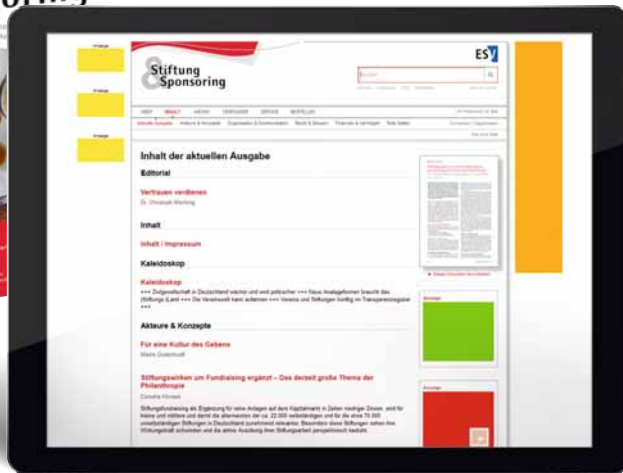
Stiftung & Sponsoring

ESV

Inhalt der aktuellen Ausgabe

Editorial

Vertrauen verdienen

Dr. Christoph Mecking

Inhalt

Inhalt / Impressum

Kaleidoskop

Kaleidoskop

+++ Zivilgesellschaft in Deutschland wächst und wird politischer +++ Neue Analageformen braucht das (Stiftungs-)Land +++ Die Verwaltung kann aufatmen +++ Vereine und Stiftungen künftig im Transparenzregister +++

Akteure & Konzepte

Für eine Kultur des Gebens

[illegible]

Stiftungswirken um Fundraising ergänzt – Das derzeit große Thema der Philanthropie

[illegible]

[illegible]

Anzeige

Anzeige